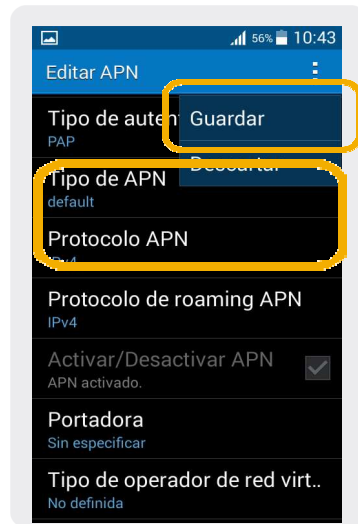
56% 10:43
Editar APN
Tipo de autent
PAP
Guardar
Descartar
Tipo de APN
default
Protocolo APN
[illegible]
Protocolo de roaming APN
IPv4
Activar/Desactivar APN
APN activado.
Portadora
Sin especificar
Tipo de operador de red virt..
No definida